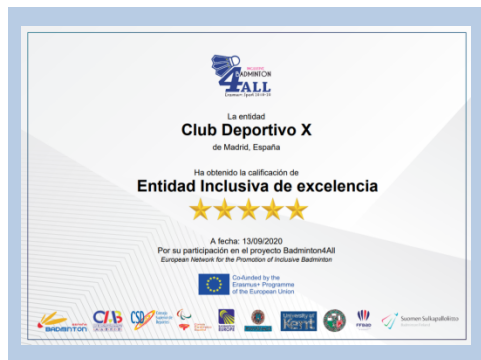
BADMINTON 4ALL
Erasmus+ Sport 2018-20

La entidad
Club Deportivo X
de Madrid, España

Ha obtenido la calificación de
Entidad Inclusiva de excelencia

A fecha: 13/09/2020
Por su participación en el proyecto Badminton4All
European Network for the Promotion of Inclusive Badminton

Co-funded by the Erasmus+ Programme of the European Union

BADMINTON
CSD
University of Kent
Suomen Sulkapalloliitto